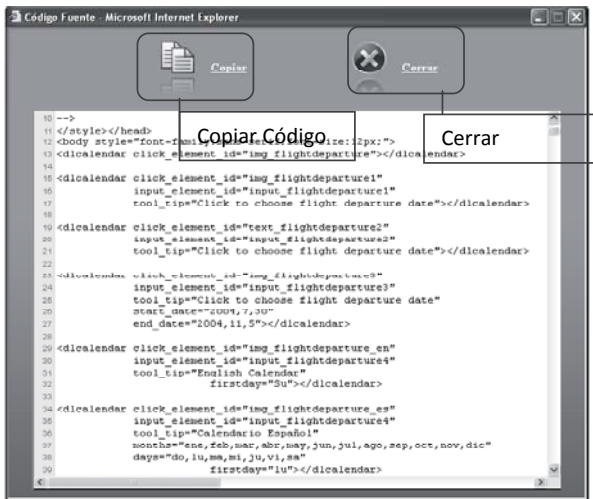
Código Fuente - Microsoft Internet Explorer

Copiar

Cerrar

Copiar Código

Cerrar

10 -->
11 </style></head>
12 <body style="font-family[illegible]ize:12px;">
13 <dlcalendar click_element_id="img_flightdeparture"></dlcalendar>
14
15 <dlcalendar click_element_id="img_flightdeparture1"
16 input_element_id="input_flightdeparture1"
17 tool_tip="Click to choose flight departure date"></dlcalendar>
18
19 <dlcalendar click_element_id="text_flightdeparture2"
20 input_element_id="input_flightdeparture2"
21 tool_tip="Click to choose flight departure date"></dlcalendar>
22
23 <dlcalendar click_element_id="img_flightdeparture3"
24 input_element_id="input_flightdeparture3"
25 tool_tip="Click to choose flight departure date"
26 start_date="2004,7,30"
27 end_date="2004,11,5"></dlcalendar>
28
29 <dlcalendar click_element_id="img_flightdeparture_en"
30 input_element_id="input_flightdeparture4"
31 tool_tip="English Calendar"
32 firstday="Su"></dlcalendar>
33
34 <dlcalendar click_element_id="img_flightdeparture_es"
35 input_element_id="input_flightdeparture4"
36 tool_tip="Calendario Español"
37 months="ene,feb,mar,abr,may,jun,jul,ago,sep,oct,nov,dic"
38 days="do,lu,ma,mi,ju,vi,sa"
39 firstday="lu"></dlcalendar>